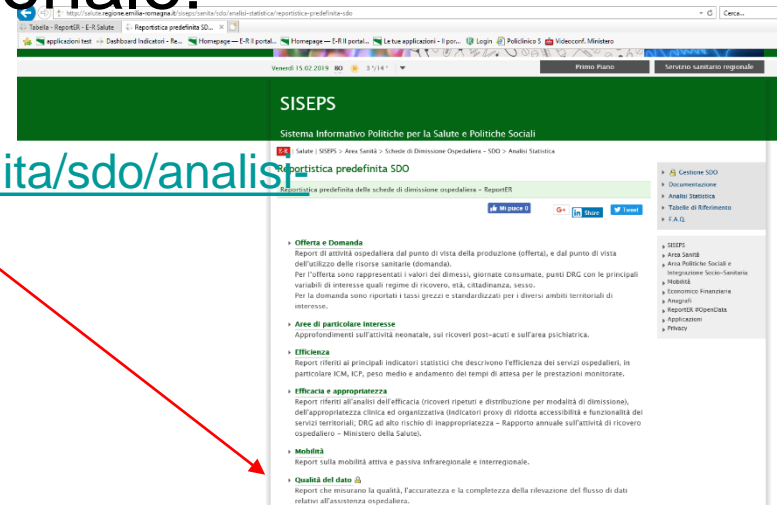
onale:

http://salute.regione.emilia-romagna.it/siseps/sanita/sdo/analisi-statistica/reportistica-predefinita-sdo

Cerca...

Tabella - ReportER - E-R Salute | Reportistica predefinita SD... ×

applicazioni test | Dashboard Indicatori - Re... | Homepage — E-R Il portal... | Homepage — E-R Il portal... | Le tue applicazioni - Il por... | Login | Policlinico S | Videoconf. Ministero

Venerdì 15.02.2019 BO 3°/14°

Primo Piano | Servizio sanitario regionale

SISEPS

Sistema Informativo Politiche per la Salute e Politiche Sociali

E-R Salute | SISEPS > Area Sanità > Schede di Dimissione Ospedaliera - SDO > Analisi Statistica

ita/sdo/analisi-

Reportistica predefinita SDO

Reportistica predefinita delle schede di dimissione ospedaliera - ReportER

Mi piace 0 | G+ | Share | Tweet

Gestione SDO
Documentazione
Analisi Statistica
Tabelle di Riferimento
F.A.Q.

SISEPS
Area Sanità
Area Politiche Sociali e Integrazione Socio-Sanitaria
Mobilità
Economico Finanziaria
Anagrafi
ReportER #OpenData
Applicazioni
Privacy

Offerta e Domanda
Report di attività ospedaliera dal punto di vista della produzione (offerta), e dal punto di vista dell'utilizzo delle risorse sanitarie (domanda).
Per l'offerta sono rappresentati i valori dei dimessi, giornate consumate, punti DRG con le principali variabili di interesse quali regime di ricovero, età, cittadinanza, sesso.
Per la domanda sono riportati i tassi grezzi e standardizzati per i diversi ambiti territoriali di interesse.

Aree di particolare interesse
Approfondimenti sull'attività neonatale, sui ricoveri post-acuti e sull'area psichiatrica.

Efficienza
Report riferiti ai principali indicatori statistici che descrivono l'efficienza dei servizi ospedalieri, in particolare ICM, ICP, peso medio e andamento dei tempi di attesa per le prestazioni monitorate.

Efficacia e appropriatezza
Report riferiti all'analisi dell'efficacia (ricoveri ripetuti e distribuzione per modalità di dimissione), dell'appropriatezza clinica ed organizzativa (indicatori proxy di ridotta accessibilità e funzionalità dei servizi territoriali; DRG ad alto rischio di inappropriatezza - Rapporto annuale sull'attività di ricovero ospedaliero - Ministero della Salute).

Mobilità
Report sulla mobilità attiva e passiva infraregionale e interregionale.

Qualità del dato
Report che misurano la qualità, l'accuratezza e la completezza della rilevazione del flusso di dati relativi all'assistenza ospedaliera.